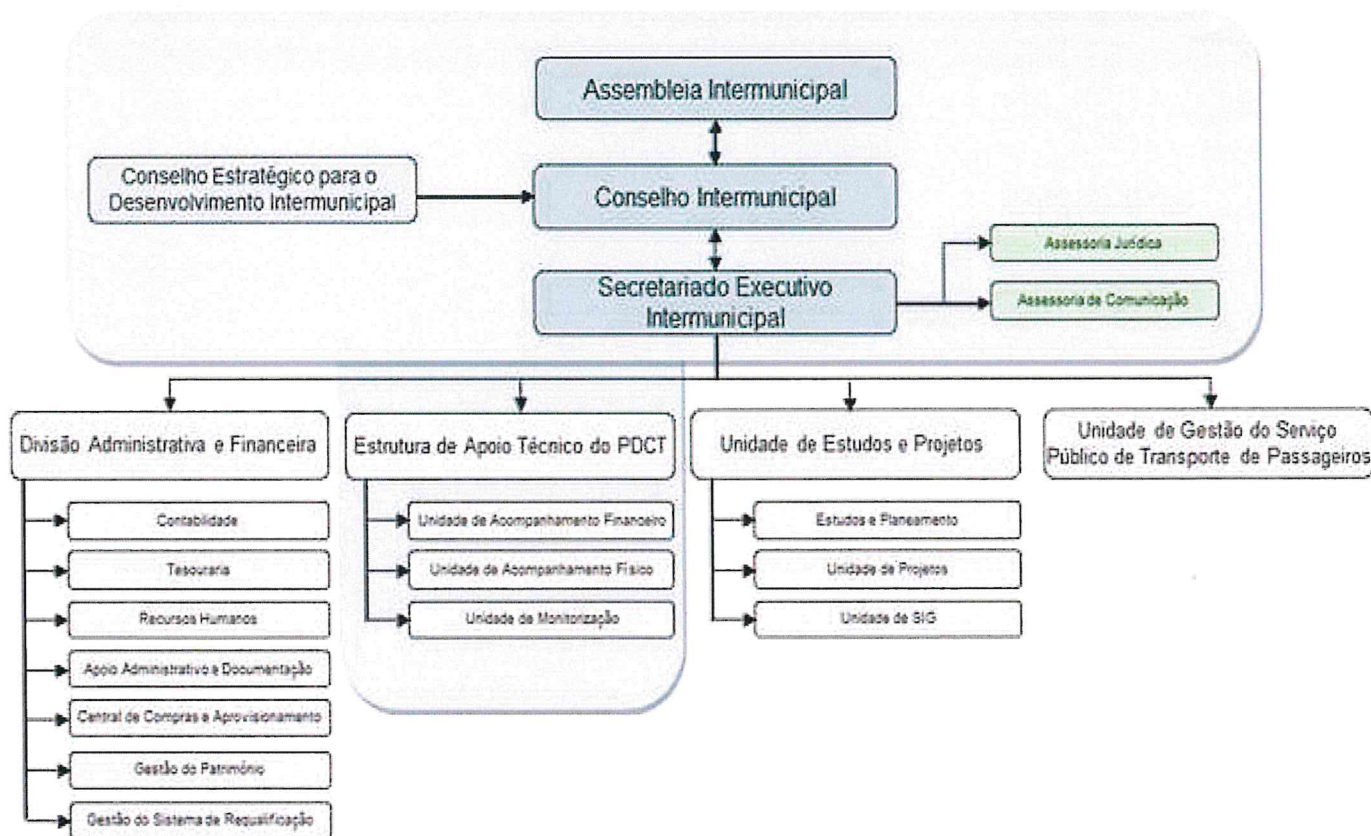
Assembleia Intermunicipal

Conselho Estratégico para o Desenvolvimento Intermunicipal

Conselho Intermunicipal

Assessoria Jurídica

Assessoria de Comunicação

Secretariado Executivo Intermunicipal

Divisão Administrativa e Financeira

Contabilidade

Tesouraria

Recursos Humanos

Apoio Administrativo e Documentação

Central de Compras e Aprovisionamento

Gestão do Património

Gestão do Sistema de Requalificação

Estrutura de Apoio Técnico do PDCT

Unidade de Acompanhamento Financeiro

Unidade de Acompanhamento Físico

Unidade de Monitorização

Unidade de Estudos e Projetos

Estudos e Planeamento

Unidade de Projetos

Unidade de SIG

Unidade de Gestão do Serviço Público de Transporte de Passageiros